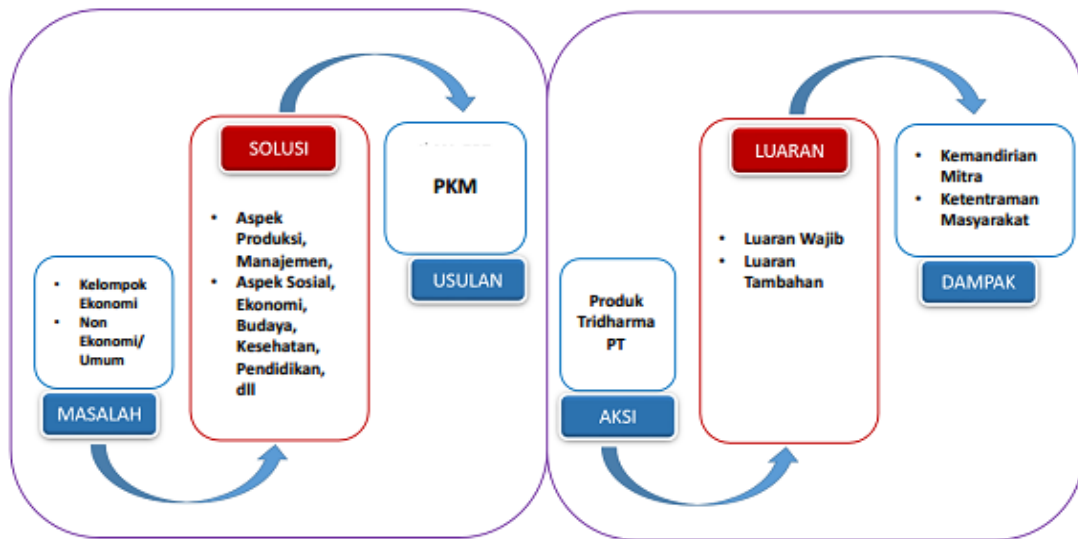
- Kelompok Ekonomi
- Non Ekonomi/ Umum

MASALAH

SOLUSI

- Aspek Produksi, Manajemen,
- Aspek Sosial, Ekonomi, Budaya, Kesehatan, Pendidikan, dll

PKM

USULAN

Produk Tridharma PT

AKSI

LUARAN

- Luaran Wajib
- Luaran Tambahan

- Kemandirian Mitra
- Ketentraman Masyarakat

DAMPAK